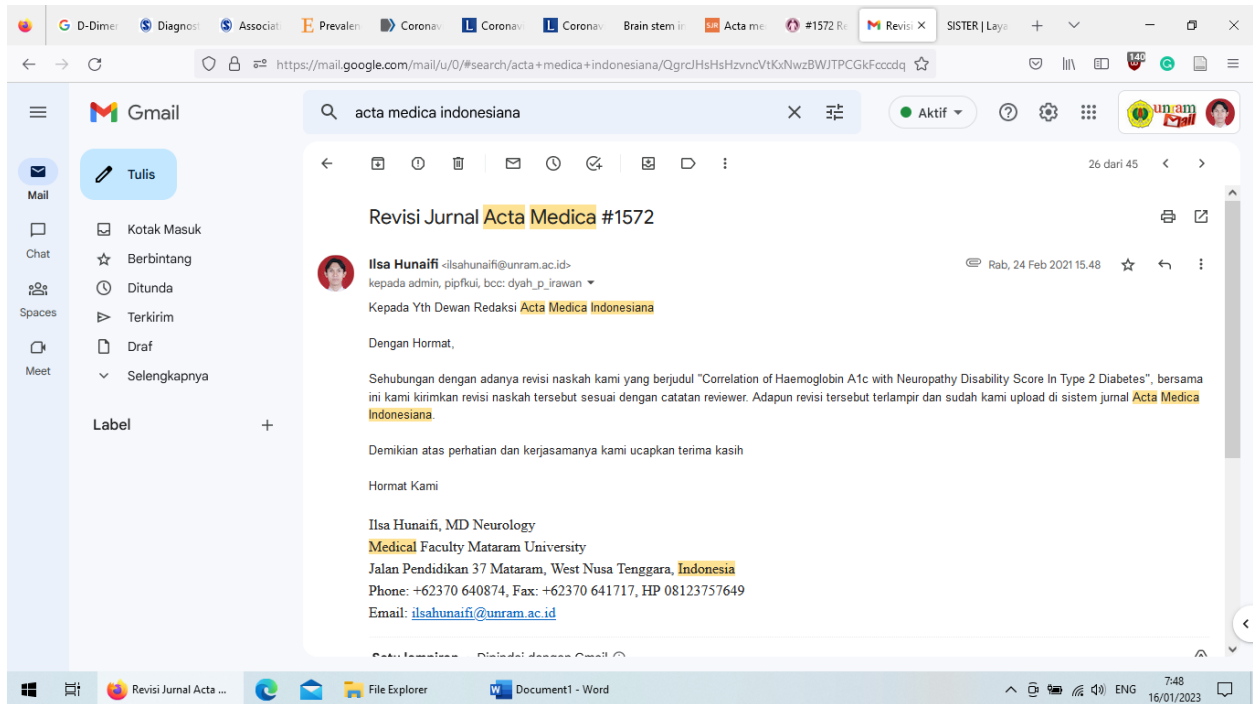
G D-Dimer | Diagnost | Associat | Prevalen | Coronav | Coronav | Coronav | Brain stem in | Acta me | #1572 Re | Revisi | SISTER | Laya

https://mail.google.com/mail/u/0/#search/acta+medica+indonesiana/QgrcJHsHsHzvncVtKxNwzBWJTPCGkFcccdq

Gmail

acta medica indonesiana

Aktif

Mail
Chat
Spaces
Meet

Tulis
Kotak Masuk
Berbintang
Ditunda
Terkirim
Draf
Selengkapnya

Label

26 dari 45

Revisi Jurnal Acta Medica #1572

Ilsa Hunaifi <ilsahunaifi@unram.ac.id>
kepada admin, pipfkui, bcc: dyah_p_irawan

Rab, 24 Feb 2021 15.48

Kepada Yth Dewan Redaksi Acta Medica Indonesiana

Dengan Hormat,

Sehubungan dengan adanya revisi naskah kami yang berjudul "Correlation of Haemoglobin A1c with Neuropathy Disability Score In Type 2 Diabetes", bersama ini kami kirimkan revisi naskah tersebut sesuai dengan catatan reviewer. Adapun revisi tersebut terlampir dan sudah kami upload di sistem jurnal Acta Medica Indonesiana.

Demikian atas perhatian dan kerjasamanya kami ucapkan terima kasih

Hormat Kami

Ilsa Hunaifi, MD Neurology
Medical Faculty Mataram University
Jalan Pendidikan 37 Mataram, West Nusa Tenggara, Indonesia
Phone: +62370 640874, Fax: +62370 641717, HP 08123757649
Email: ilsahunaifi@unram.ac.id

Revisi Jurnal Acta ...
File Explorer
Document1 - Word
ENG
7:48
16/01/2023